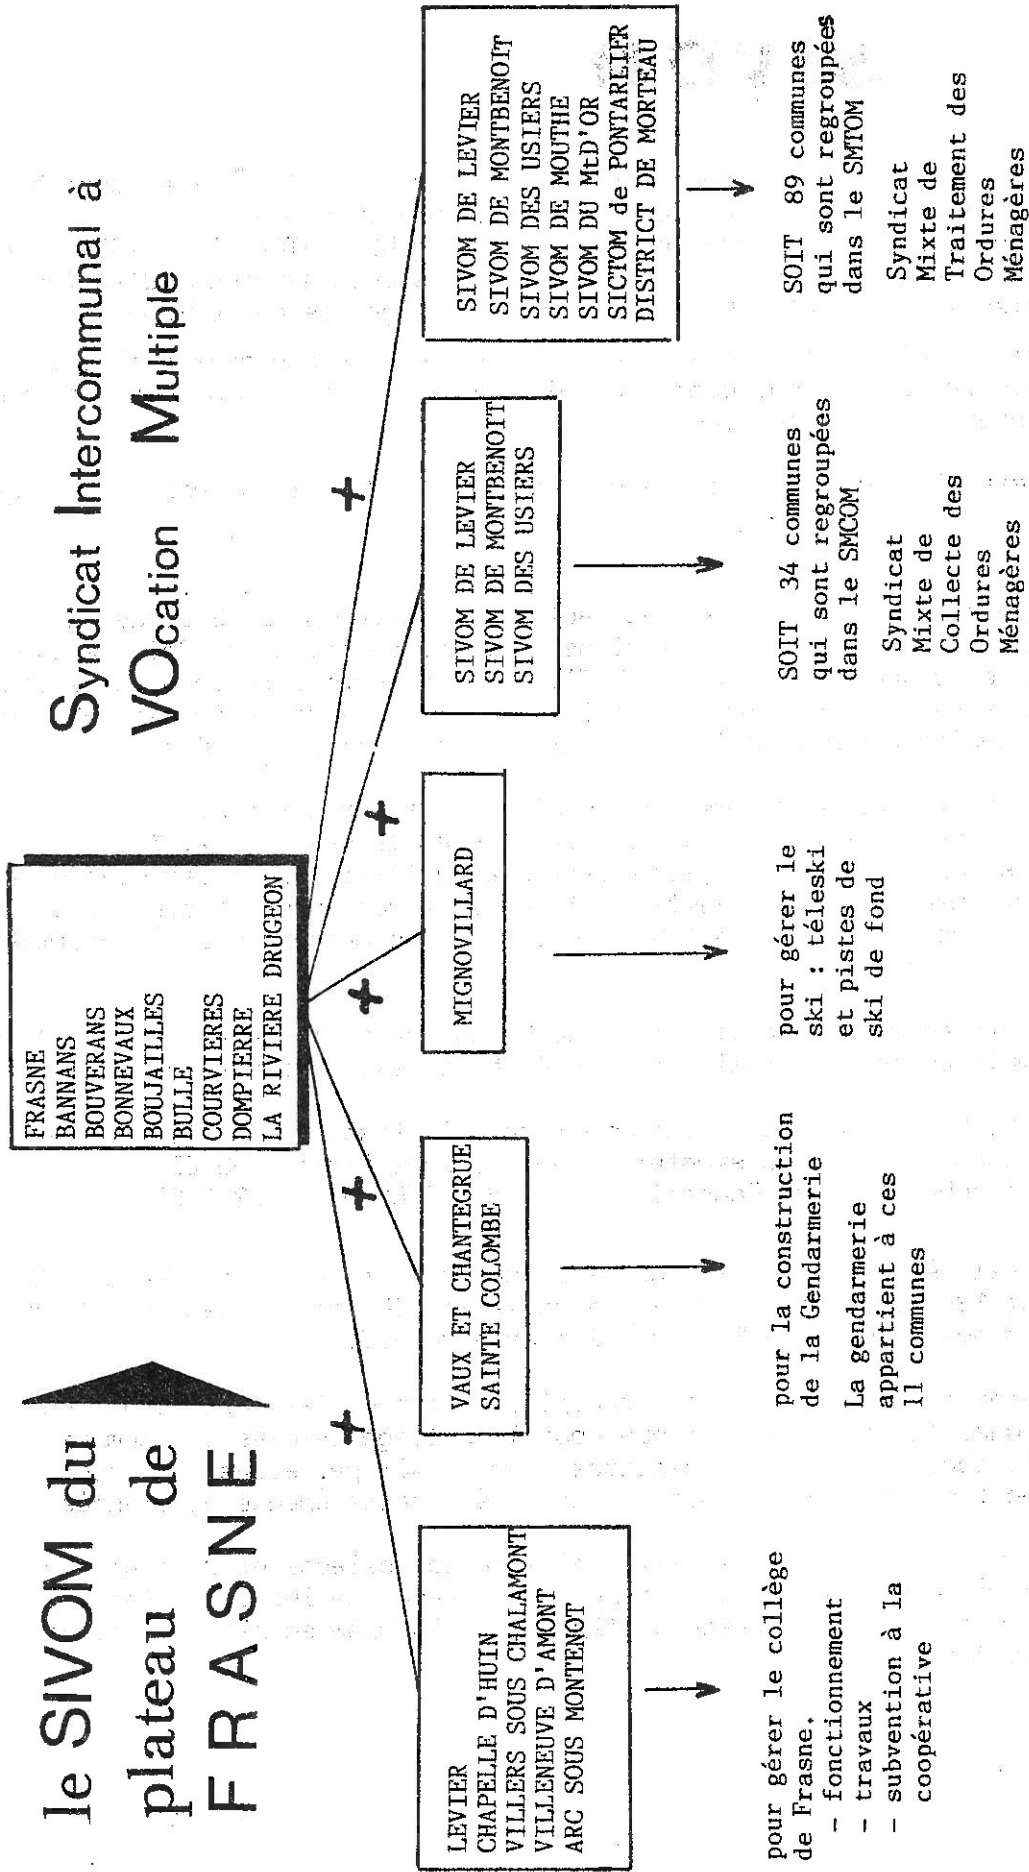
le SIVOM du plateau de FRASNE

Syndicat Intercommunal à VOcation Multiple

FRASNE
BANNANS
BOUVERANS
BONNEVAUX
BOUJAILLES
BULLE
COURVIERES
DOMPIERRE
LA RIVIERE DRUGEON

+

LEVIER
CHAPELLE D'HUIN
VILLERS SOUS CHALAMONT
VILLENEUVE D'AMONT
ARC SOUS MONTENOT

pour gérer le collège de Frasne.
- fonctionnement
- travaux
- subvention à la coopérative

+

VAUX ET CHANTEGRUE
SAINTE COLOMBE

pour la construction de la Gendarmerie

La gendarmerie appartient à ces 11 communes

+

MIGNOVILLARD

pour gérer le ski : téleski et pistes de ski de fond

+

SIVOM DE LEVIER
SIVOM DE MONTBENOIT
SIVOM DES USIERS

SOIT 34 communes qui sont regroupées dans le SMCOM

Syndicat Mixte de Collecte des Ordures Ménagères

+

SIVOM DE LEVIER
SIVOM DE MONTBENOIT
SIVOM DES USIERS
SIVOM DE MOUTHE
SIVOM DU MtD'OR
SICTOM de PONTARLIER
DISTRICT DE MORTEAU

SOIT 89 communes qui sont regroupées dans le SMTOM

Syndicat Mixte de Traitement des Ordures Ménagères